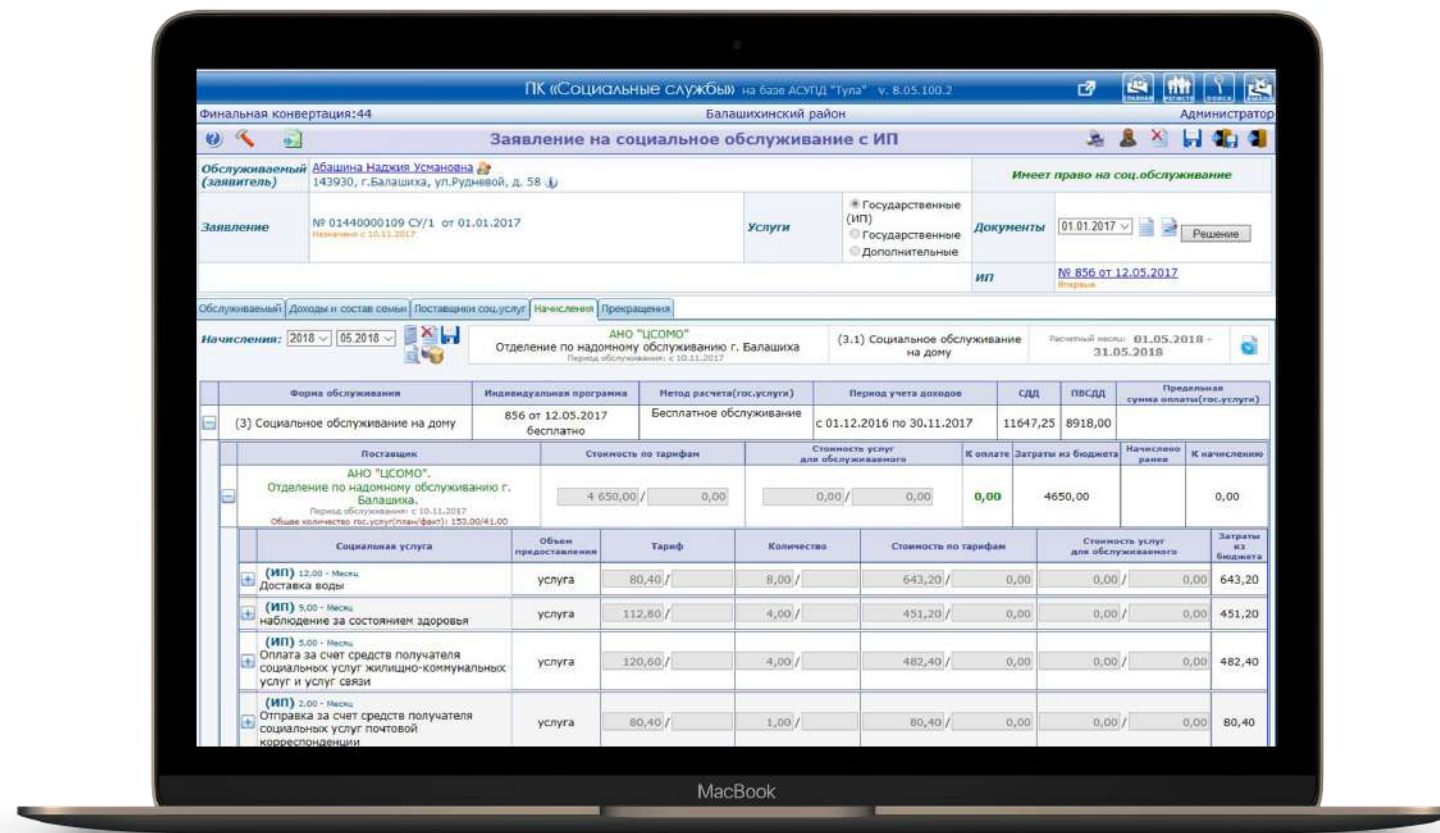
ПК «Социальные службы» на базе АСУГД "Тула" v. 8.05.100.2

Финальная конвертация:44
Балашихинский район
Администратор

Заявление на социальное обслуживание с ИП

Обслуживаемый (заявитель) Абашина Наджия Усмановна
143930, г.Балашиха, ул.Рудневой, д. 58

Имеет право на соц.обслуживание

Заявление № 01440000109 СУ/1 от 01.01.2017
Назначено с 10.11.2017

Услуги
Государственные (ИП)
Государственные
Дополнительные

Документы 01.01.2017 Решение

ИП № 856 от 12.05.2017
Впервые

Обслуживаемый | Доходы и состав семьи | Поставщики соц.услуг | Начисления | Прекращения

Начисления: 2018 05.2018

АНО "ЦСОМО"
Отделение по надомному обслуживанию г. Балашиха
Период обслуживания: с 10.11.2017

(3.1) Социальное обслуживание на дому

Расчетный месяц: 01.05.2018 - 31.05.2018

| Форма обслуживания | Индивидуальная программа | Метод расчета(гос.услуги) | Период учета доходов | СДД | ПВСДД | Предельная сумма оплаты(гос.услуги) |
|---|---|---|---|---|---|---|
| (3) Социальное обслуживание на дому | 856 от 12.05.2017 бесплатно | Бесплатное обслуживание | с 01.12.2016 по 30.11.2017 | 11647,25 | 8918,00 | |

| Поставщик | Стоимость по тарифам | Стоимость услуг для обслуживаемого | К оплате | Затраты из бюджета | Начислено ранее | К начислению |
|---|---|---|---|---|---|---|
| АНО "ЦСОМО". Отделение по надомному обслуживанию г. Балашиха. Период обслуживания: с 10.11.2017 Общее количество гос.услуг(план/факт): 153.00/41.00 | 4 650,00 / 0,00 | 0,00 / 0,00 | 0,00 | 4650,00 | | 0,00 |

| Социальная услуга | Объем предоставления | Тариф | Количество | Стоимость по тарифам | Стоимость услуг для обслуживаемого | Затраты из бюджета |
|---|---|---|---|---|---|---|
| (ИП) 12.00 - Месяц Доставка воды | услуга | 80,40 / | 8,00 / | 643,20 / 0,00 | 0,00 / 0,00 | 643,20 |
| (ИП) 9.00 - Месяц наблюдение за состоянием здоровья | услуга | 112,80 / | 4,00 / | 451,20 / 0,00 | 0,00 / 0,00 | 451,20 |
| (ИП) 5.00 - Месяц Оплата за счет средств получателя социальных услуг жилищно-коммунальных услуг и услуг связи | услуга | 120,60 / | 4,00 / | 482,40 / 0,00 | 0,00 / 0,00 | 482,40 |
| (ИП) 2.00 - Месяц Отправка за счет средств получателя социальных услуг почтовой корреспонденции | услуга | 80,40 / | 1,00 / | 80,40 / 0,00 | 0,00 / 0,00 | 80,40 |

MacBook